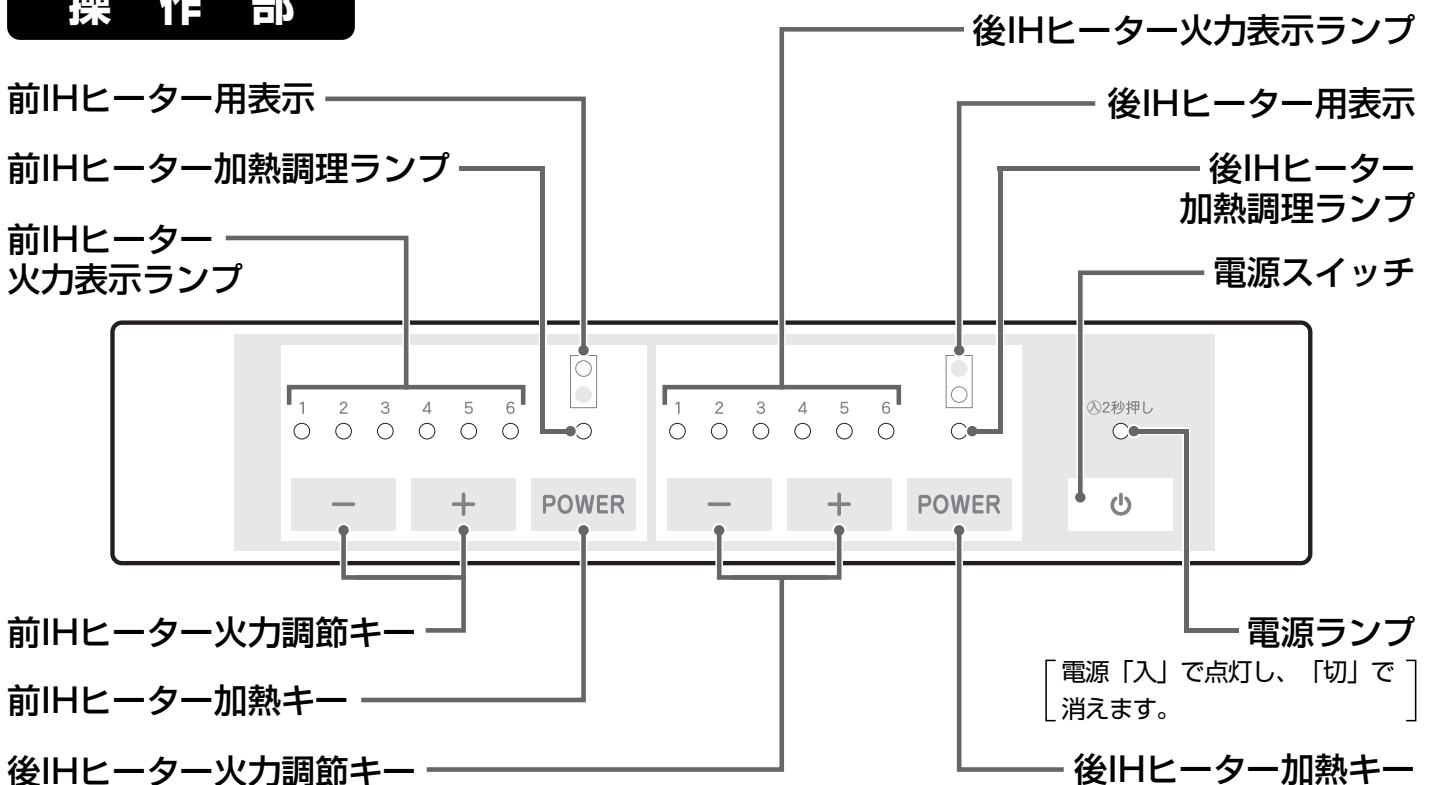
操作部

前IHヒーター用表示

前IHヒーター加熱調理ランプ

前IHヒーター
火力表示ランプ

後IHヒーター火力表示ランプ

後IHヒーター用表示

後IHヒーター
加熱調理ランプ

電源スイッチ

1 2 3 4 5 6

1 2 3 4 5 6

入2秒押し

−　＋　POWER　−　＋　POWER

前IHヒーター火力調節キー

前IHヒーター加熱キー

後IHヒーター火力調節キー

電源ランプ
［電源「入」で点灯し、「切」で消えます。］

後IHヒーター加熱キー